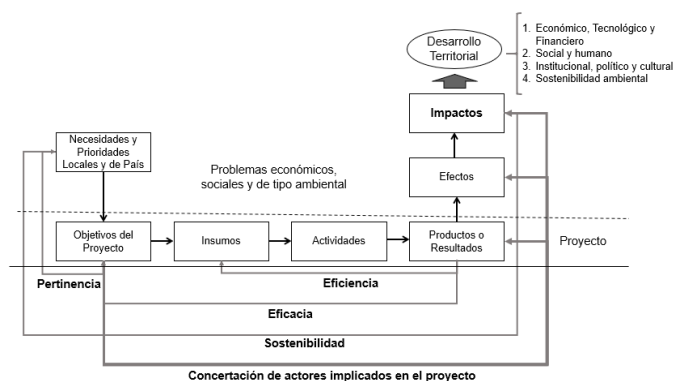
1. Económico, Tecnológico y Financiero
2. Social y humano
3. Institucional, político y cultural
4. Sostenibilidad ambiental

Desarrollo Territorial

Impactos

Necesidades y Prioridades Locales y de País

Problemas económicos, sociales y de tipo ambiental

Efectos

Objetivos del Proyecto

Insumos

Actividades

Productos o Resultados

Proyecto

Pertinencia

Eficiencia

Eficacia

Sostenibilidad

Concertación de actores implicados en el proyecto